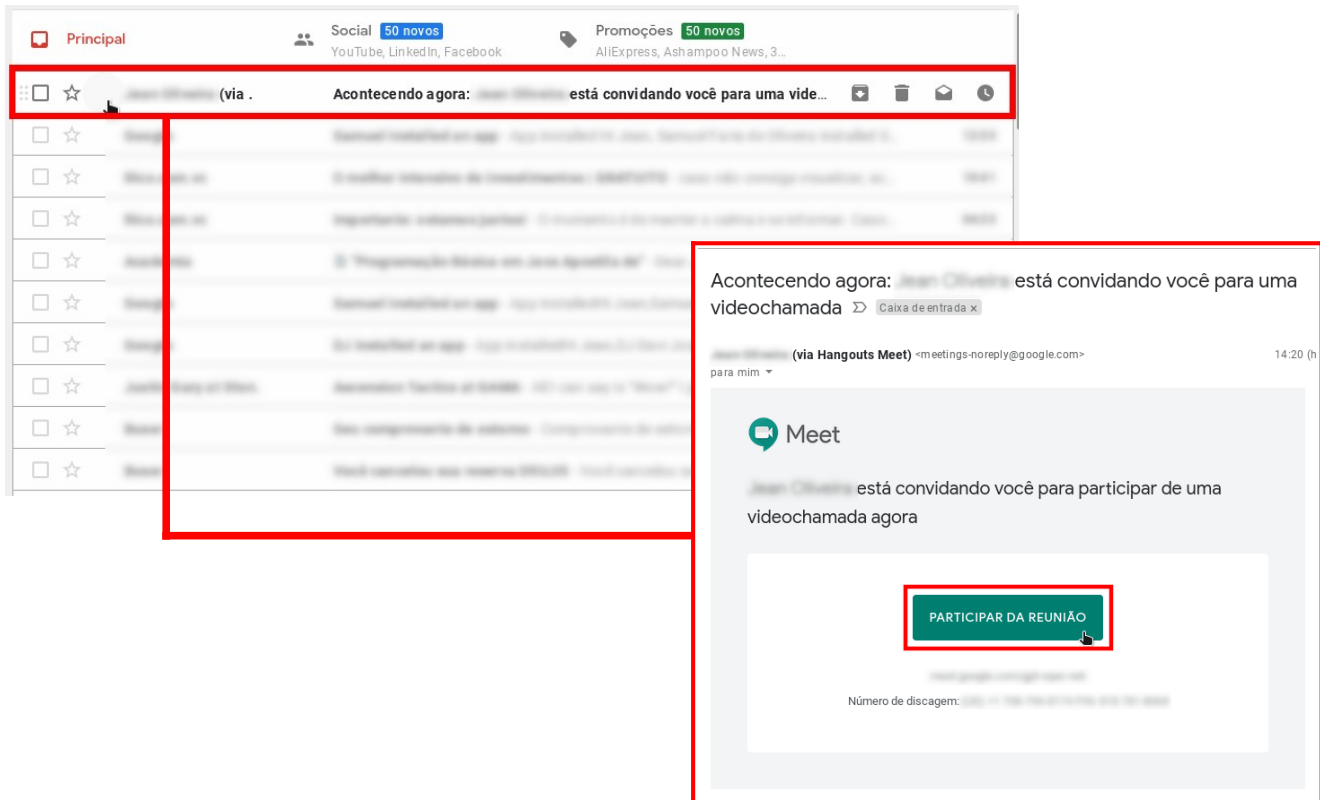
Principal

Social 50 novos
YouTube, LinkedIn, Facebook

Promoções 50 novos
AliExpress, Ashampoo News, 3...

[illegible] (via . Acontecendo agora: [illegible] está convidando você para uma vide...

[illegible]
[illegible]
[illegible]
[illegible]
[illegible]
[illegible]
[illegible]
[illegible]
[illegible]

Acontecendo agora: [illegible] está convidando você para uma videochamada Caixa de entrada ×

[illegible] (via Hangouts Meet) <meetings-noreply@google.com> 14:20 (h
para mim

Meet

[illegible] está convidando você para participar de uma videochamada agora

PARTICIPAR DA REUNIÃO

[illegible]
Número de discagem: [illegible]